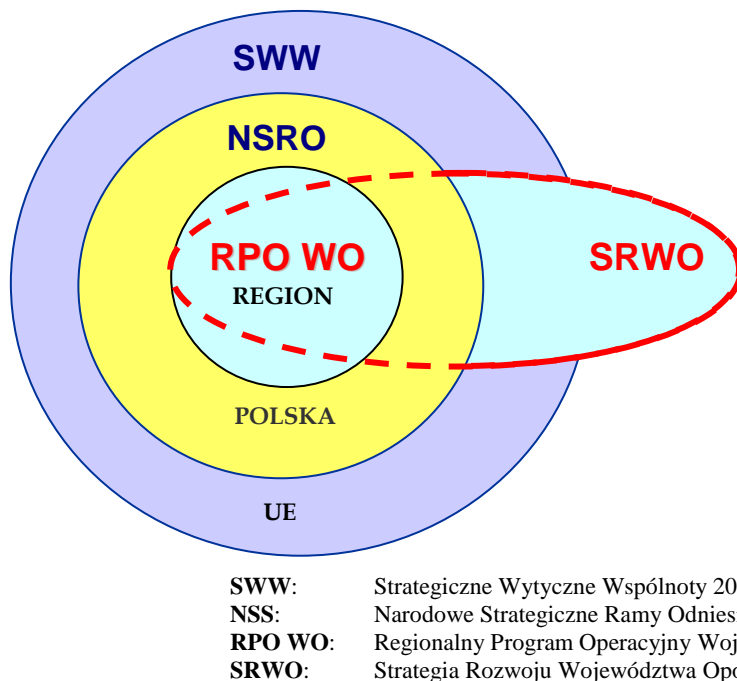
SWW

NSRO

RPO WO

REGION

SRWO

POLSKA

UE

**SWW**: Strategiczne Wytyczne Wspólnoty 20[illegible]
**NSS**: Narodowe Strategiczne Ramy Odnies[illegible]
**RPO WO**: Regionalny Program Operacyjny Woj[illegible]
**SRWO**: Strategia Rozwoju Województwa Op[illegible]